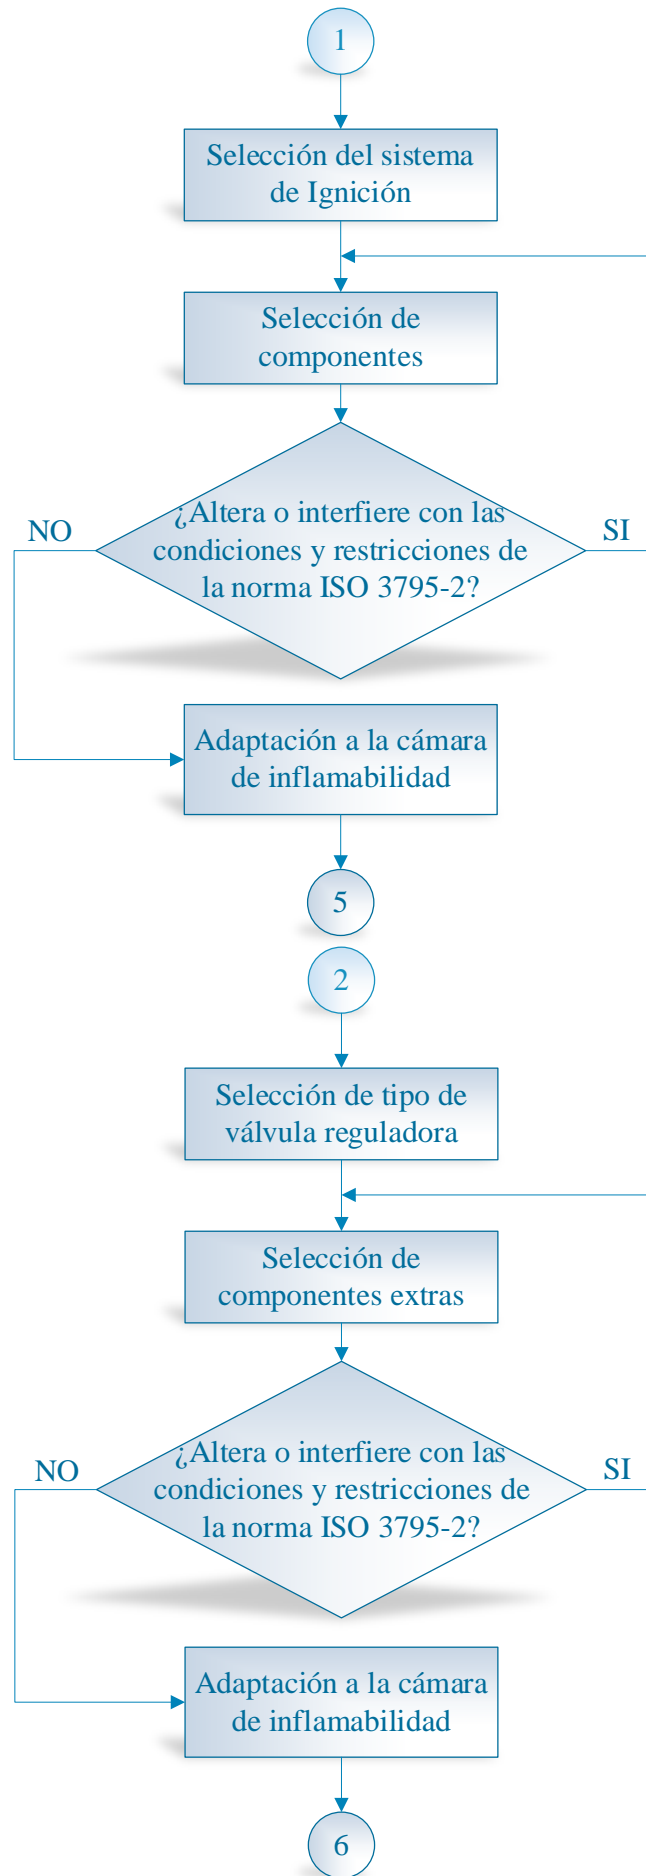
1

Selección del sistema de Ignición

Selección de componentes

NO

¿Altera o interfiere con las condiciones y restricciones de la norma ISO 3795-2?

SI

Adaptación a la cámara de inflamabilidad

5

2

Selección de tipo de válvula reguladora

Selección de componentes extras

NO

¿Altera o interfiere con las condiciones y restricciones de la norma ISO 3795-2?

SI

Adaptación a la cámara de inflamabilidad

6